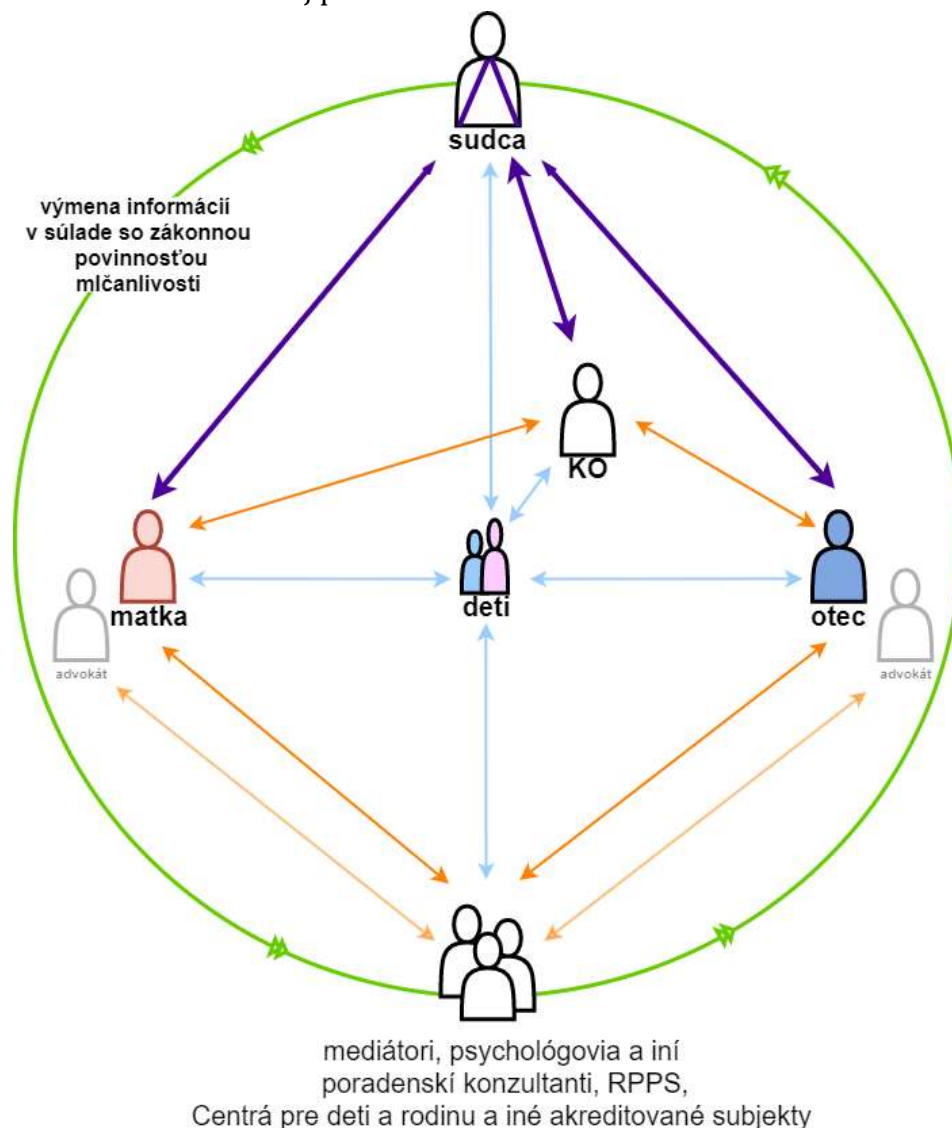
sudca

výmena informácií v súlade so zákonnou povinnosťou mlčanlivosti

KO

matka

advokát

deti

otec

advokát

mediátori, psychológovia a iní poradenskí konzultanti, RPPS, Centrá pre deti a rodinu a iné akreditované subjekty